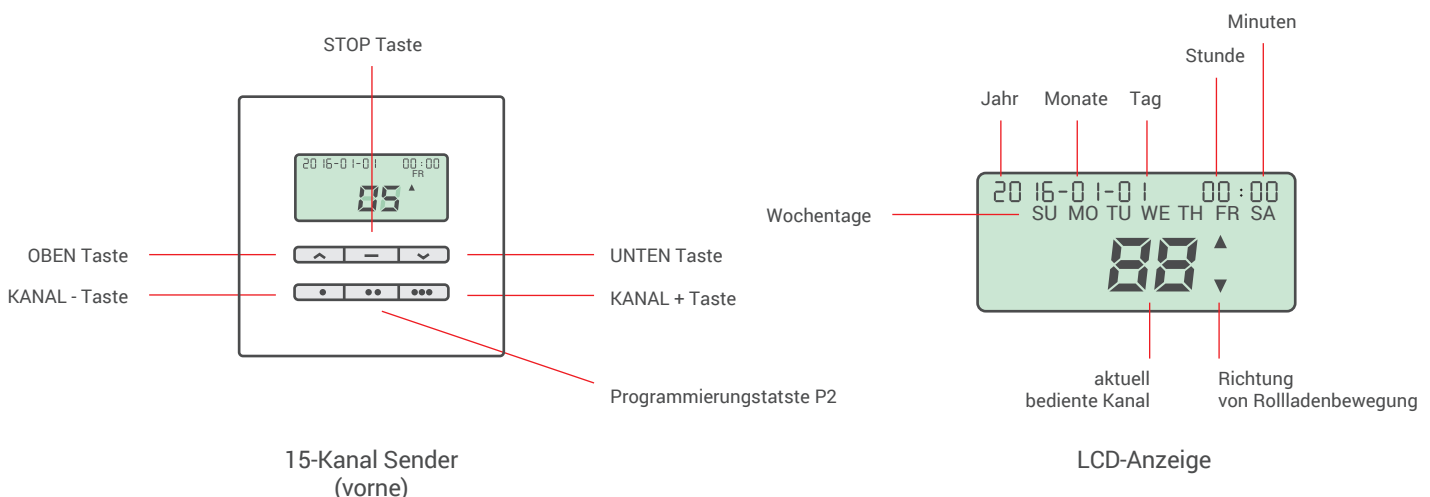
STOP Taste

2016-01-01 00:00
FR
05

OBEN Taste

UNTEN Taste

KANAL - Taste

KANAL + Taste

Programmierungstatste P2

15-Kanal Sender
(vorne)

Minuten

Stunde

Jahr

Monate

Tag

2016-01-01 00:00
SU MO TU WE TH FR SA

Wochentage

88

aktuell
bediente Kanal

Richtung
von Rollladenbewegung

LCD-Anzeige